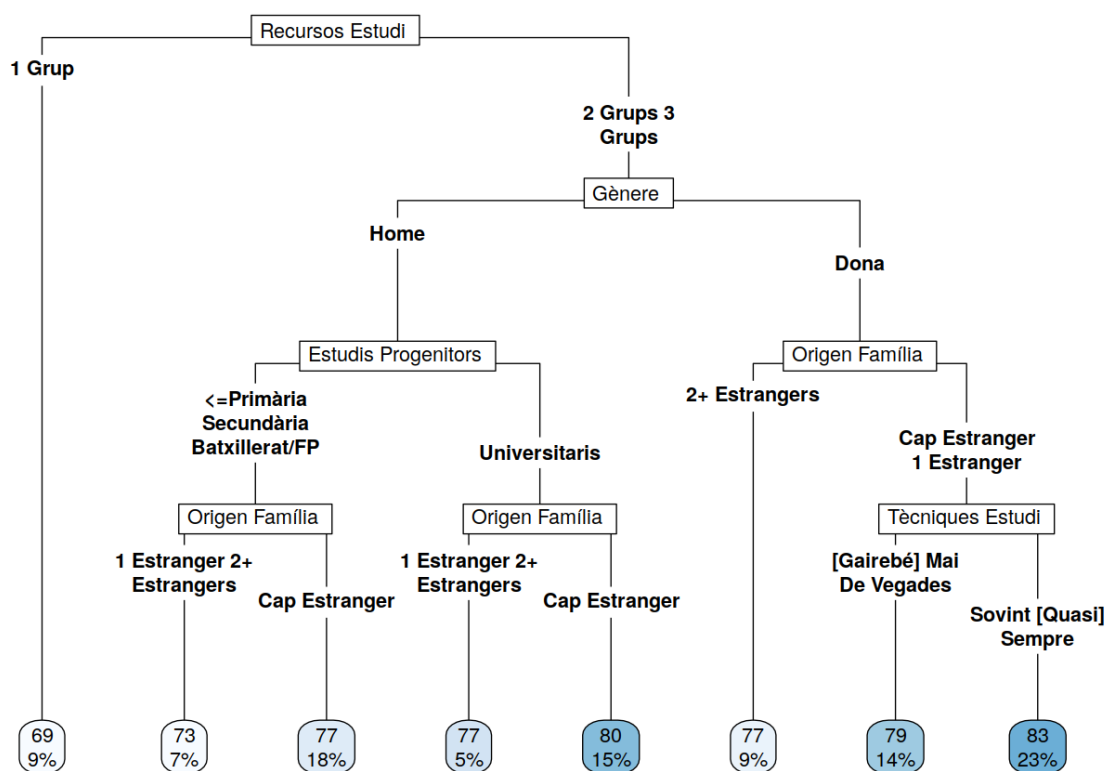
Recursos Estudi

1 Grup

2 Grups 3 Grups

Gènere

Home

Dona

Estudis Progenitors

<=Primària Secundària Batxillerat/FP

Universitaris

Origen Família

2+ Estrangers

Cap Estranger 1 Estranger

Origen Família

1 Estranger 2+ Estrangers

Cap Estranger

Origen Família

1 Estranger 2+ Estrangers

Cap Estranger

Tècniques Estudi

[Gairebé] Mai De Vegades

Sovint [Quasi] Sempre

69
9%

73
7%

77
18%

77
5%

80
15%

77
9%

79
14%

83
23%